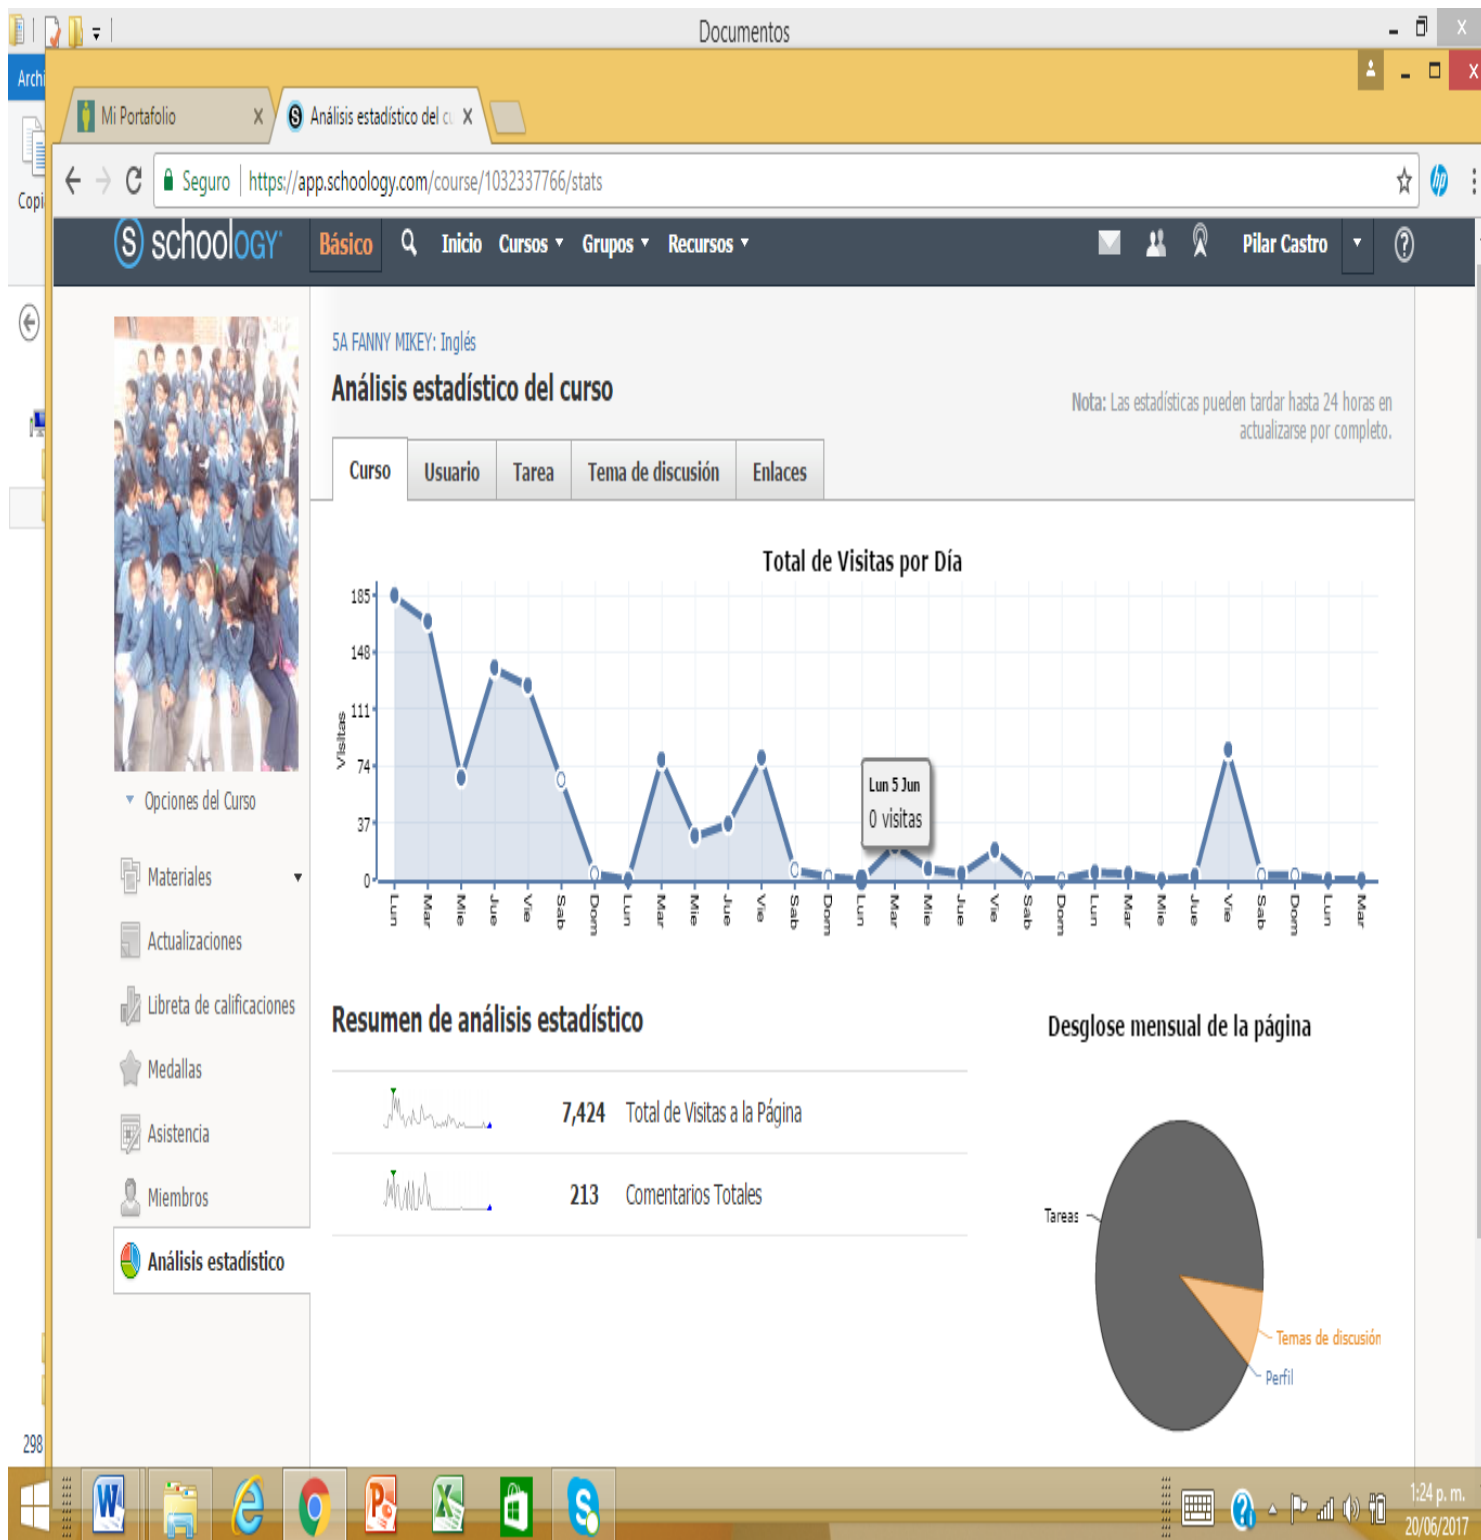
Documentos

Archi

Copi

Mi Portafolio X

Análisis estadístico del cu X

Seguro | https://app.schoology.com/course/1032337766/stats

schoology Básico Inicio Cursos Grupos Recursos Pilar Castro

5A FANNY MIKEY: Inglés

Análisis estadístico del curso

Nota: Las estadísticas pueden tardar hasta 24 horas en actualizarse por completo.

Curso | Usuario | Tarea | Tema de discusión | Enlaces

Total de Visitas por Día

185
148
111
74
37
0

Visitas

Lun 5 Jun
0 visitas

Lun Mar Mie Jue Vie Sab Dom Lun Mar Mie Jue Vie Sab Dom Lun Mar Mie Jue Vie Sab Dom Lun Mar Mie Jue Vie Sab Dom Lun Mar

Opciones del Curso

Materiales

Actualizaciones

Libreta de calificaciones

Medallas

Asistencia

Miembros

Análisis estadístico

Resumen de análisis estadístico

7,424 Total de Visitas a la Página

213 Comentarios Totales

Desglose mensual de la página

Tareas

Temas de discusión

Perfil

298

1:24 p. m.
20/06/2017